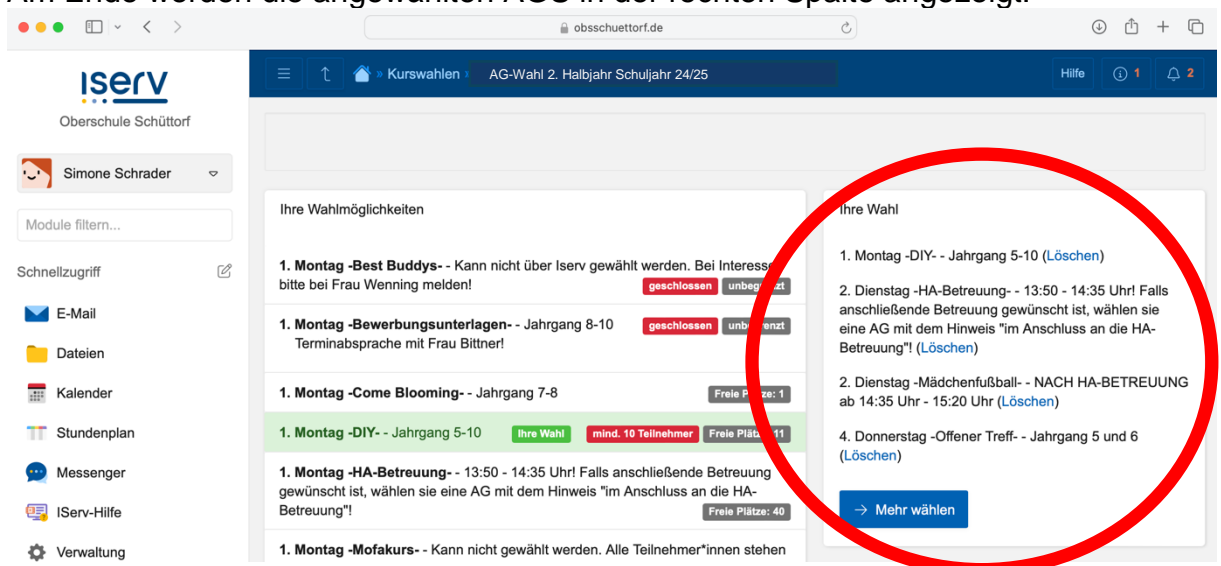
Am Ende werden die angewählten AGs in der rechten Spalte angezeigt.

obsschuettorf.de

IServ
Oberschule Schüttorf

Simone Schrader

Module filtern...

Schnellzugriff

E-Mail
Dateien
Kalender
Stundenplan
Messenger
IServ-Hilfe
Verwaltung

Kurswahlen » AG-Wahl 2. Halbjahr Schuljahr 24/25

Hilfe 1 2

Ihre Wahlmöglichkeiten

1. Montag -Best Buddys- - Kann nicht über Iserv gewählt werden. Bei Interesse bitte bei Frau Wenning melden! geschlossen unbegrenzt

1. Montag -Bewerbungsunterlagen- - Jahrgang 8-10 Terminabsprache mit Frau Bittner! geschlossen unbegrenzt

1. Montag -Come Blooming- - Jahrgang 7-8 Freie Plätze: 1

1. Montag -DIY- - Jahrgang 5-10 Ihre Wahl mind. 10 Teilnehmer Freie Plätze: 11

1. Montag -HA-Betreuung- - 13:50 - 14:35 Uhr! Falls anschließende Betreuung gewünscht ist, wählen sie eine AG mit dem Hinweis "im Anschluss an die HA-Betreuung"! Freie Plätze: 40

1. Montag -Mofakurs- - Kann nicht gewählt werden. Alle Teilnehmer*innen stehen

Ihre Wahl

1. Montag -DIY- - Jahrgang 5-10 (Löschen)

2. Dienstag -HA-Betreuung- - 13:50 - 14:35 Uhr! Falls anschließende Betreuung gewünscht ist, wählen sie eine AG mit dem Hinweis "im Anschluss an die HA-Betreuung"! (Löschen)

2. Dienstag -Mädchenfußball- - NACH HA-BETREUUNG ab 14:35 Uhr - 15:20 Uhr (Löschen)

4. Donnerstag -Offener Treff- - Jahrgang 5 und 6 (Löschen)

→ Mehr wählen